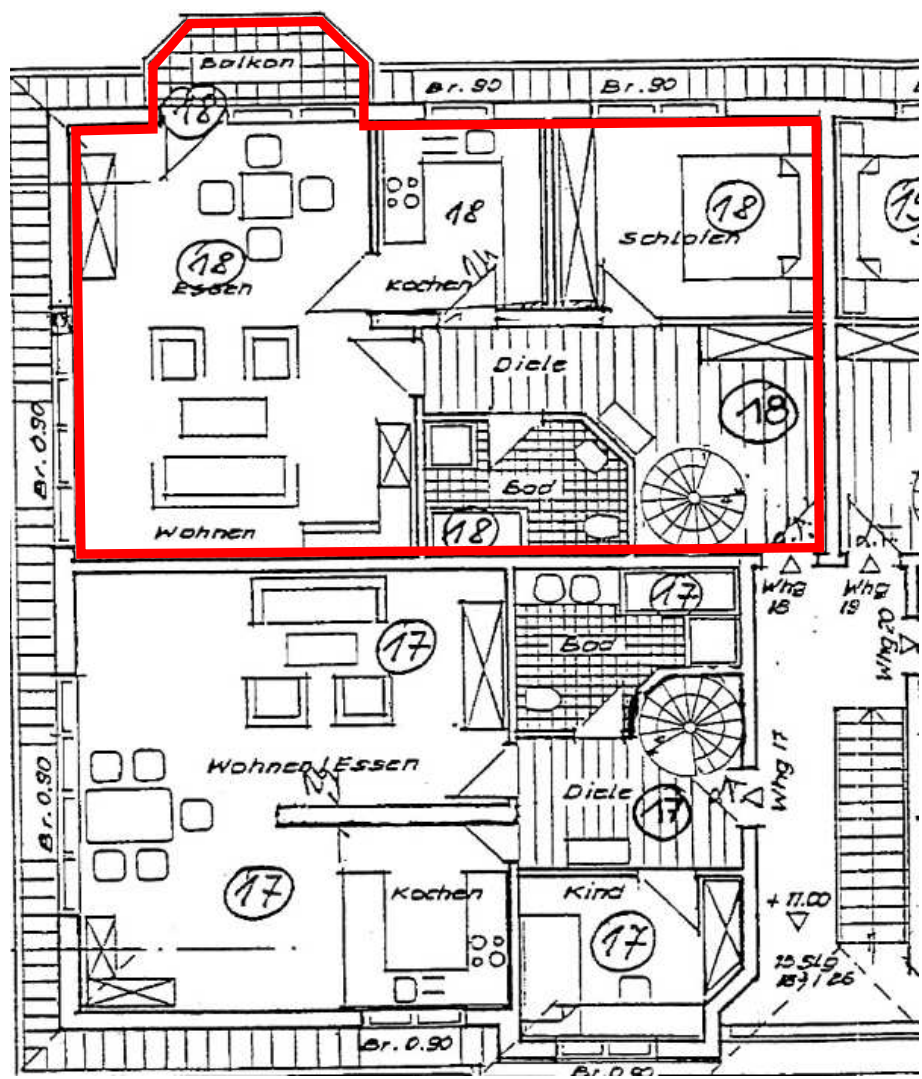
Balkon
18
Br. 90
Br. 90
18
18
Schlafen
15
18
Essen
Kochen
Diele
18
Br. 0.90
Bad
18
Wohnen
Whg 18
Whg 19
Whg 20
17
17
Bad
Wohnen / Essen
Br. 0.90
Diele
17
Whg 17
17
Kochen
Kind
17
+ 11.00
15 Stg
18.7 / 26
Br. 0.90
Br. 0.90